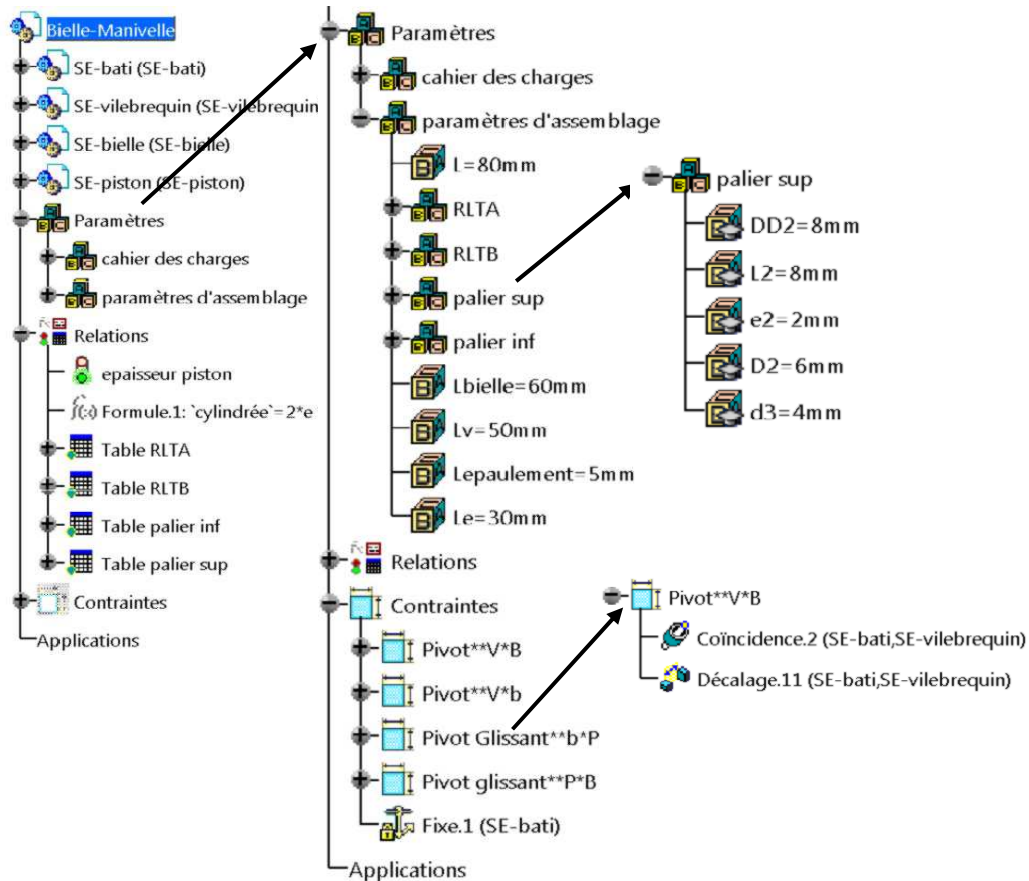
Bielle-Manivelle
SE-bati (SE-bati)
SE-vilebrequin (SE-vilebrequin
SE-bielle (SE-bielle)
SE-piston (SE-piston)
Paramètres
cahier des charges
paramètres d'assemblage
Relations
epaisseur piston
Formule.1: `cylindrée`=2*e
Table RLTA
Table RLTB
Table palier inf
Table palier sup
Contraintes
Applications

Paramètres
cahier des charges
paramètres d'assemblage
L=80mm
RLTA
RLTB
palier sup
palier inf
Lbielle=60mm
Lv=50mm
Lepaulement=5mm
Le=30mm
Relations
Contraintes
Pivot**V*B
Pivot**V*b
Pivot Glissant**b*P
Pivot glissant**P*B
Fixe.1 (SE-bati)
Applications

palier sup
DD2=8mm
L2=8mm
e2=2mm
D2=6mm
d3=4mm

Pivot**V*B
Coïncidence.2 (SE-bati,SE-vilebrequin)
Décalage.11 (SE-bati,SE-vilebrequin)